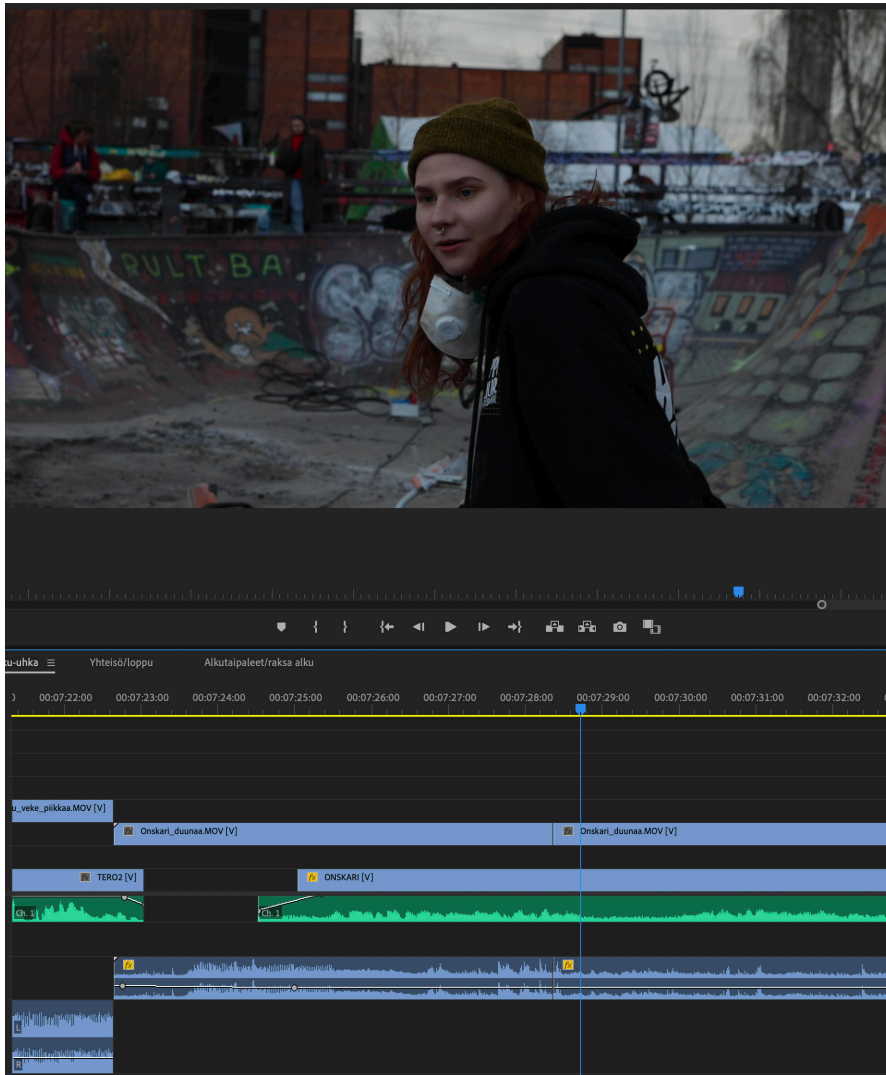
RULT BA

ku-uhka ≡ Yhteisö/loppu Alkutaipaleet/raksa alku

00:07:22:00 00:07:23:00 00:07:24:00 00:07:25:00 00:07:26:00 00:07:27:00 00:07:28:00 00:07:29:00 00:07:30:00 00:07:31:00 00:07:32:00

u_veke_piikkaa.MOV [V]

fx Onskari_duunaa.MOV [V]

fx Onskari_duunaa.MOV [V]

fx TERO2 [V]

fx ONSKARI [V]

Ch. 1

Ch. 1

fx

fx

L

R